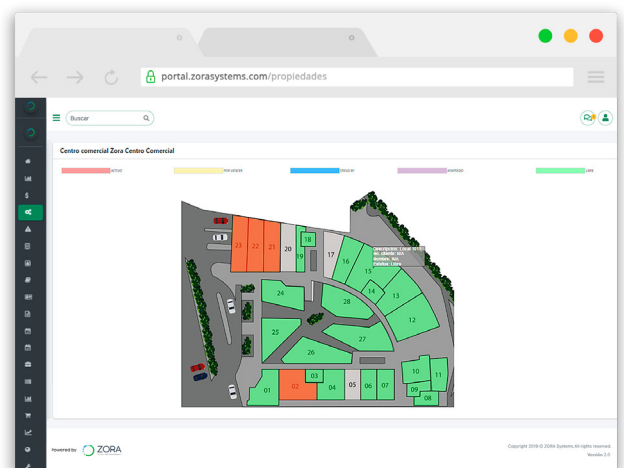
portal.zorasystems.com/propiedades

Buscar

Centro comercial Zora Centro Comercial

ACTIVO
POR VENCER
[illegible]
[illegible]
LIBRE

23 22 21 20 18 19 17 16 15 14 13 12 24 28 25 27 26 01 02 03 04 05 06 07 10 11 09 08

Descripcion: Local 15
No. cliente: N/A
Nombre: N/A
Estatus: Libre

Powered by ZORA

Copyright 2018 © ZORA Systems All rights reserved.
Versión 2.0